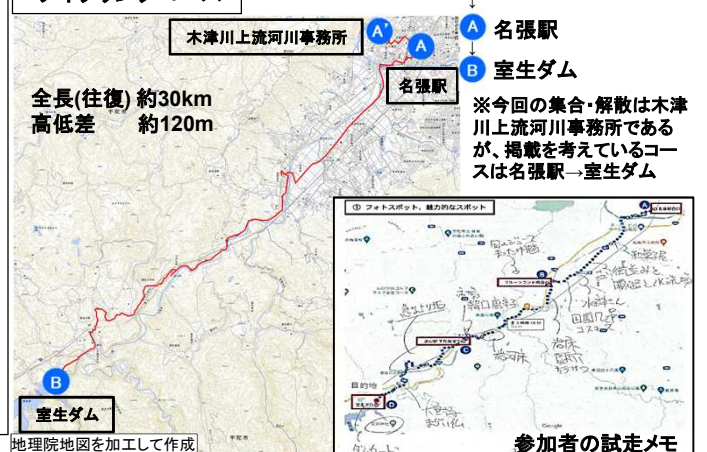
木津川上流河川事務所
A'
A
名張駅
A 名張駅
B 室生ダム
全長(往復) 約30km
高低差 約120m
※今回の集合・解散は木津川上流河川事務所であるが、掲載を考えているコースは名張駅→室生ダム
B
室生ダム
地理院地図を加工して作成
① フォトスポット、魅力的なスポット
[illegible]
参加者の試走メモ